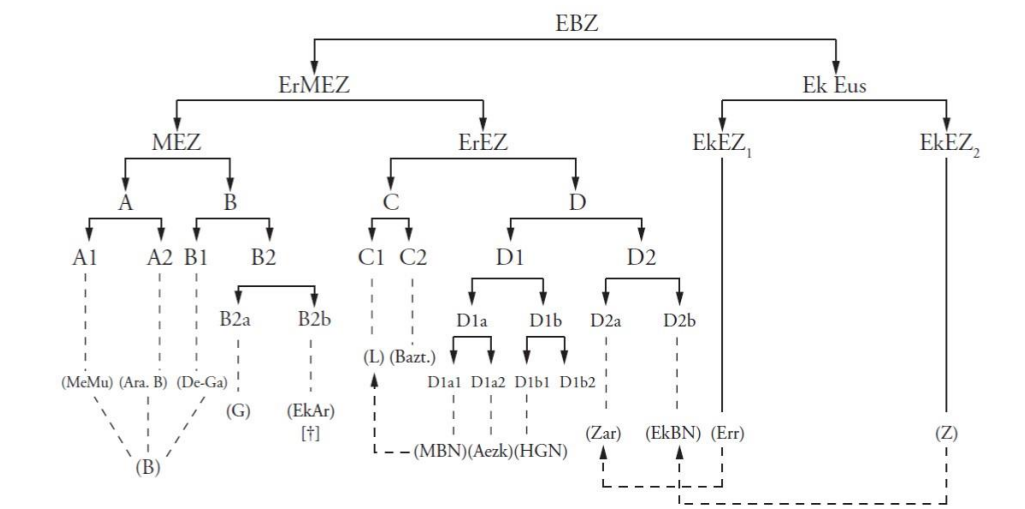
EBZ

ErMEZ

Ek Eus

MEZ

ErEZ

$EkEZ_1$

$EkEZ_2$

A

B

C

D

A1

A2

B1

B2

C1

C2

D1

D2

B2a

B2b

D1a

D1b

D2a

D2b

(MeMu)

(Ara. B)

(De-Ga)

(L)

(Bazt.)

D1a1

D1a2

D1b1

D1b2

(G)

(EkAr)
[†]

(B)

(MBN)(Aezk)(HGN)

(Zar)

(EkBN)

(Err)

(Z)